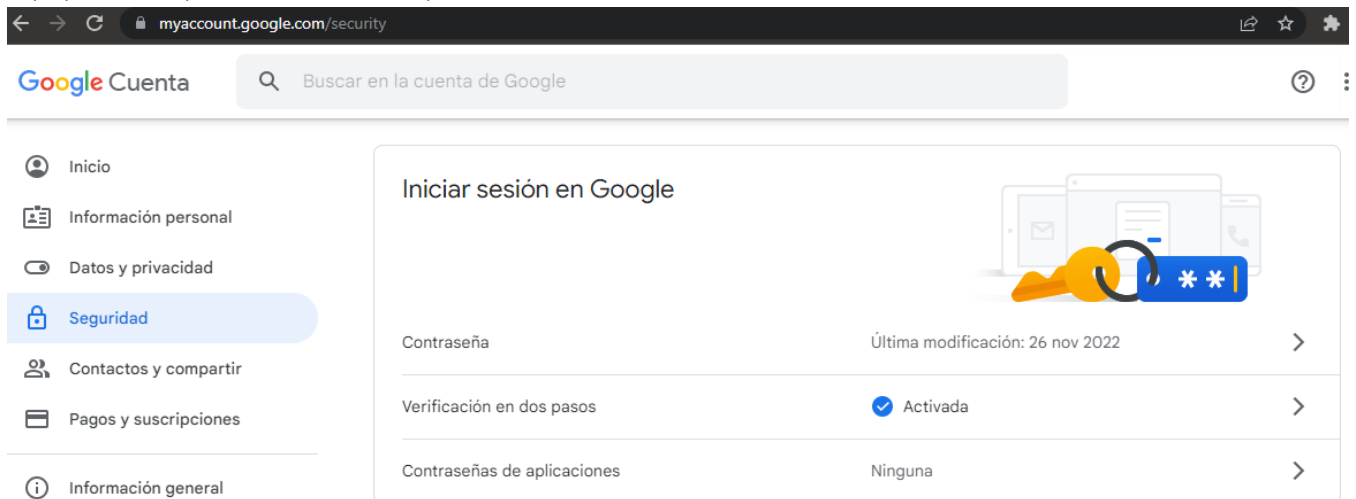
myaccount.google.com/security

Google Cuenta

Buscar en la cuenta de Google

Inicio

Información personal

Datos y privacidad

Seguridad

Contactos y compartir

Pagos y suscripciones

Información general

Iniciar sesión en Google

Contraseña | Última modificación: 26 nov 2022

Verificación en dos pasos | Activada

Contraseñas de aplicaciones | Ninguna